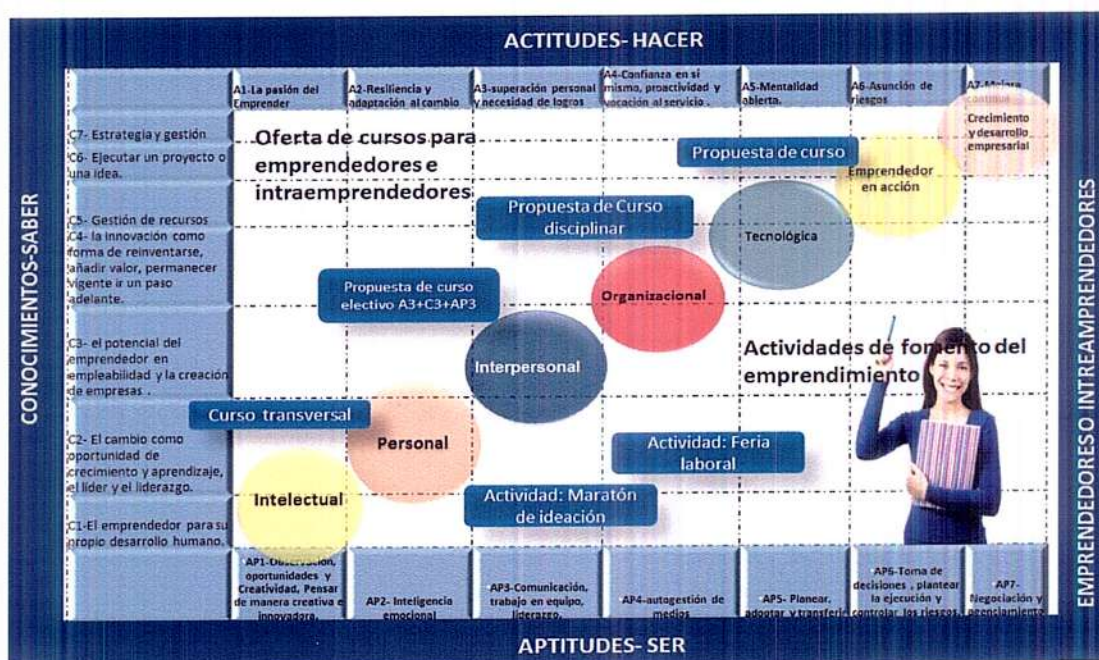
ACTITUDES- HACER

CONOCIMIENTOS-SABER

EMPRENDEDORESO INTREAMPRENDEDORES

A1-La pasión del Emprender

A2-Resiliencia y adaptación al cambio

A3-superación personal y necesidad de logros

A4-Confianza en si mismo, proactividad y vocación al servicio .

A5-Mentalidad abierta.

A6-Asunción de riesgos

A7-Mejora continua

C7- Estrategia y gestión

C6- Ejecutar un proyecto o una idea.

C5- Gestión de recursos

C4- la innovación como forma de reinventarse, añadir valor, permanecer vigente ir un paso adelante.

C3- el potencial del emprendedor en empleabilidad y la creación de empresas .

C2- El cambio como oportunidad de crecimiento y aprendizaje, el líder y el liderazgo.

C1-El emprendedor para su propio desarrollo humano.

Oferta de cursos para emprendedores e intraemprendedores

Propuesta de curso

Crecimiento y desarrollo empresarial

Emprendedor en acción

Propuesta de Curso disciplinar

Tecnológica

Propuesta de curso electivo A3+C3+AP3

Organizacional

Interpersonal

Actividades de fomento del emprendimiento

Curso transversal

Personal

Actividad: Feria laboral

Intelectual

Actividad: Maratón de ideación

AP1-Observación, oportunidades y Creatividad, Pensar de manera creativa e innovadora.

AP2- Inteligencia emocional

AP3-Comunicación, trabajo en equipo, liderazgo.

AP4-autogestión de medios

AP5- Planear, adoptar y transferir

AP6-Toma de decisiones , plantear la ejecución y controlar los riesgos.

AP7-Negociación y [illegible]

APTITUDES- SER